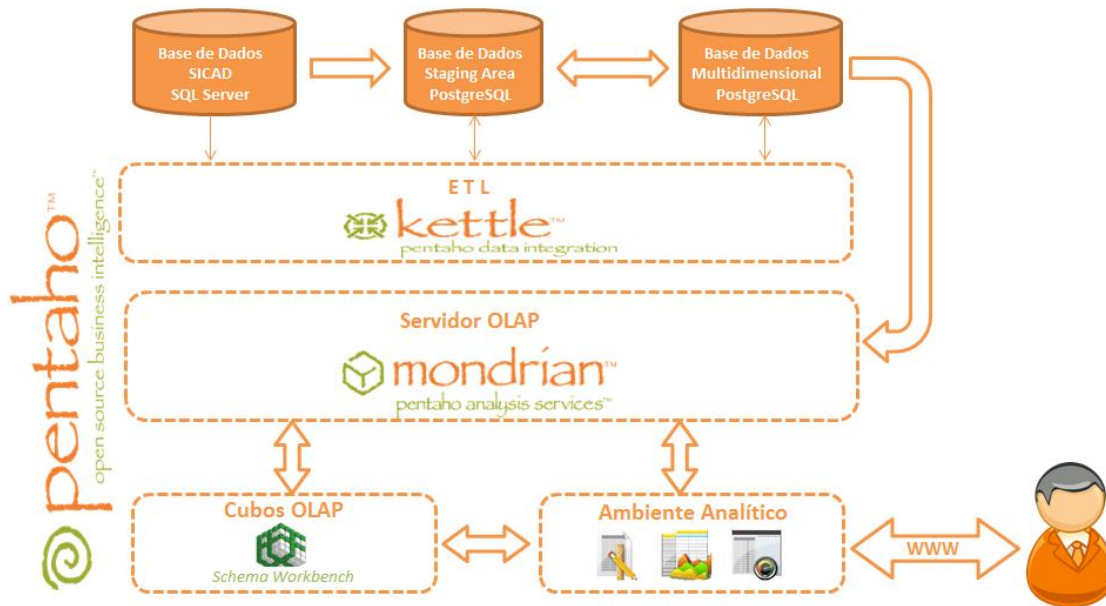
Base de Dados
SICAD
SQL Server

Base de Dados
Staging Area
PostgreSQL

Base de Dados
Multidimensional
PostgreSQL

ETL
kettle™
pentaho data integration

Servidor OLAP
mondrian™
pentaho analysis services™

Cubos OLAP
Schema Workbench

Ambiente Analítico

WWW

pentaho™
open source business intelligence™